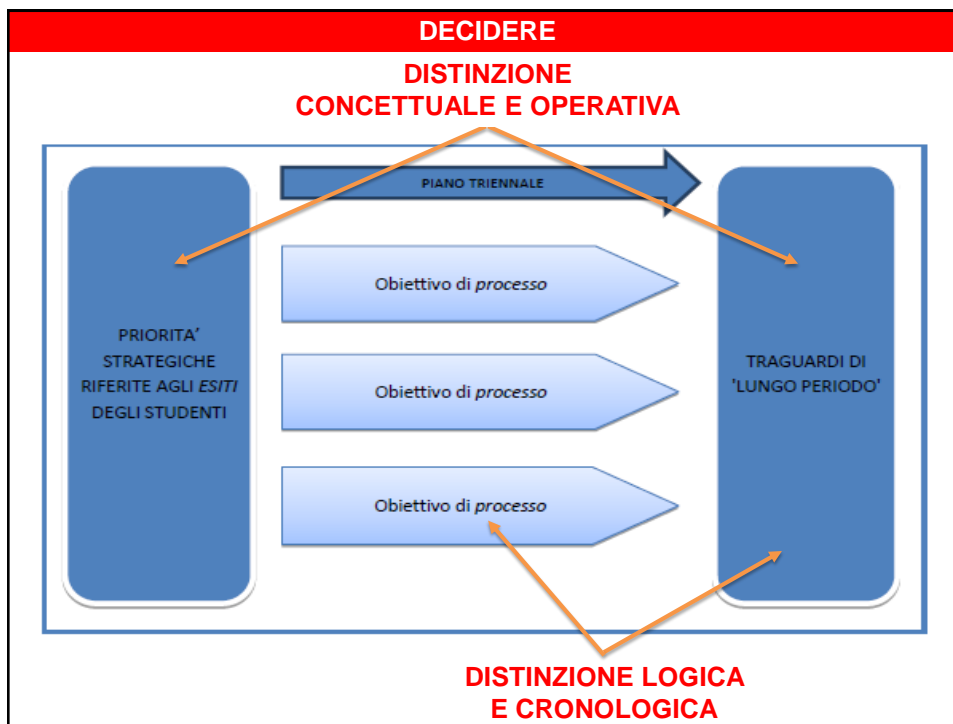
DECIDERE

DISTINZIONE
CONCETTUALE E OPERATIVA

PIANO TRIENNALE

PRIORITA' STRATEGICHE RIFERITE AGLI *ESITI* DEGLI STUDENTI

Obiettivo di *processo*

Obiettivo di *processo*

Obiettivo di *processo*

TRAGUARDI DI 'LUNGO PERIODO'

DISTINZIONE LOGICA
E CRONOLOGICA